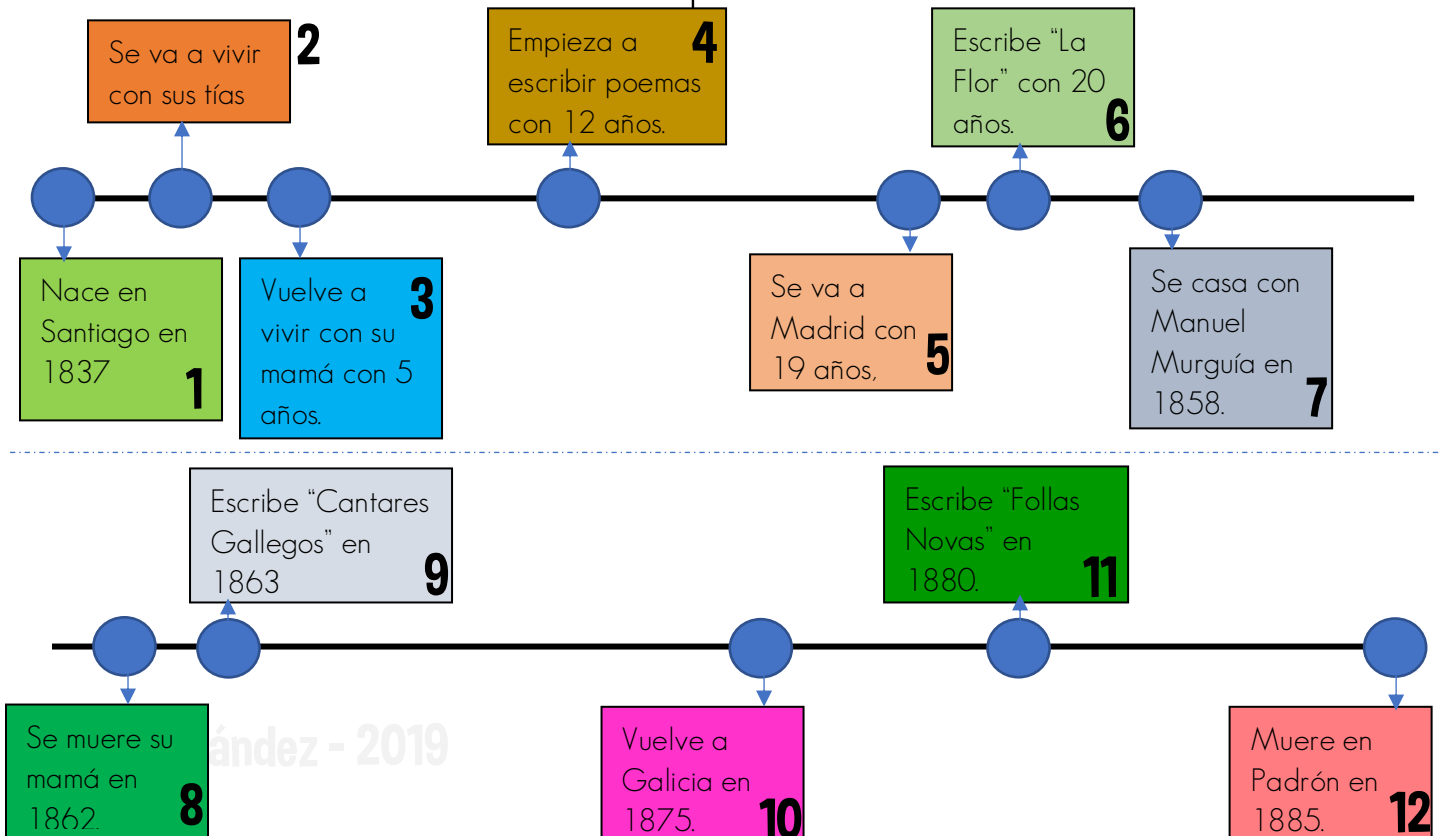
Se va a vivir con sus tías 2

Empieza a escribir poemas con 12 años. 4

Escribe "La Flor" con 20 años. 6

Nace en Santiago en 1837 1

Vuelve a vivir con su mamá con 5 años. 3

Se va a Madrid con 19 años, 5

Se casa con Manuel Murguía en 1858. 7

Escribe "Cantares Gallegos" en 1863 9

Escribe "Follas Novas" en 1880. 11

Se muere su mamá en 1862. 8

ández - 2019

Vuelve a Galicia en 1875. 10

Muere en Padrón en 1885. 12